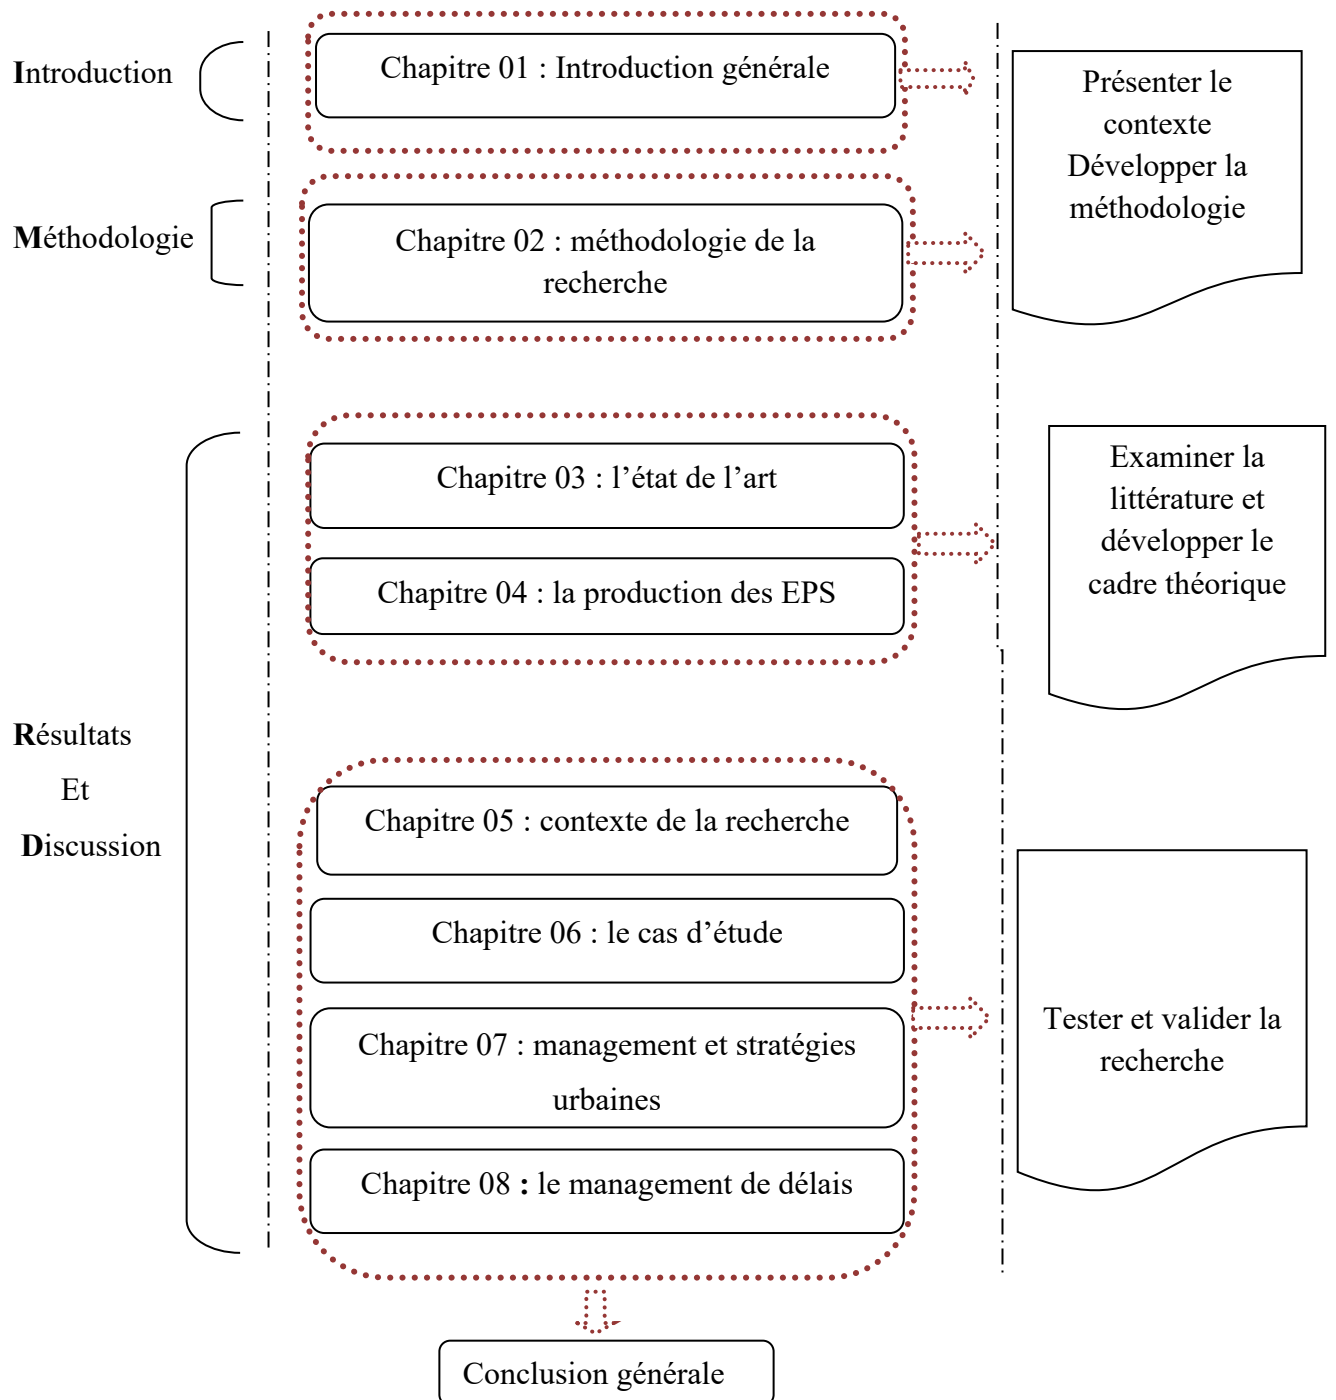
Introduction

Chapitre 01 : Introduction générale

Méthodologie

Chapitre 02 : méthodologie de la recherche

Présenter le contexte Développer la méthodologie

Chapitre 03 : l'état de l'art

Chapitre 04 : la production des EPS

Examiner la littérature et développer le cadre théorique

Résultats Et Discussion

Chapitre 05 : contexte de la recherche

Chapitre 06 : le cas d'étude

Chapitre 07 : management et stratégies urbaines

Chapitre 08 : le management de délais

Tester et valider la recherche

Conclusion générale